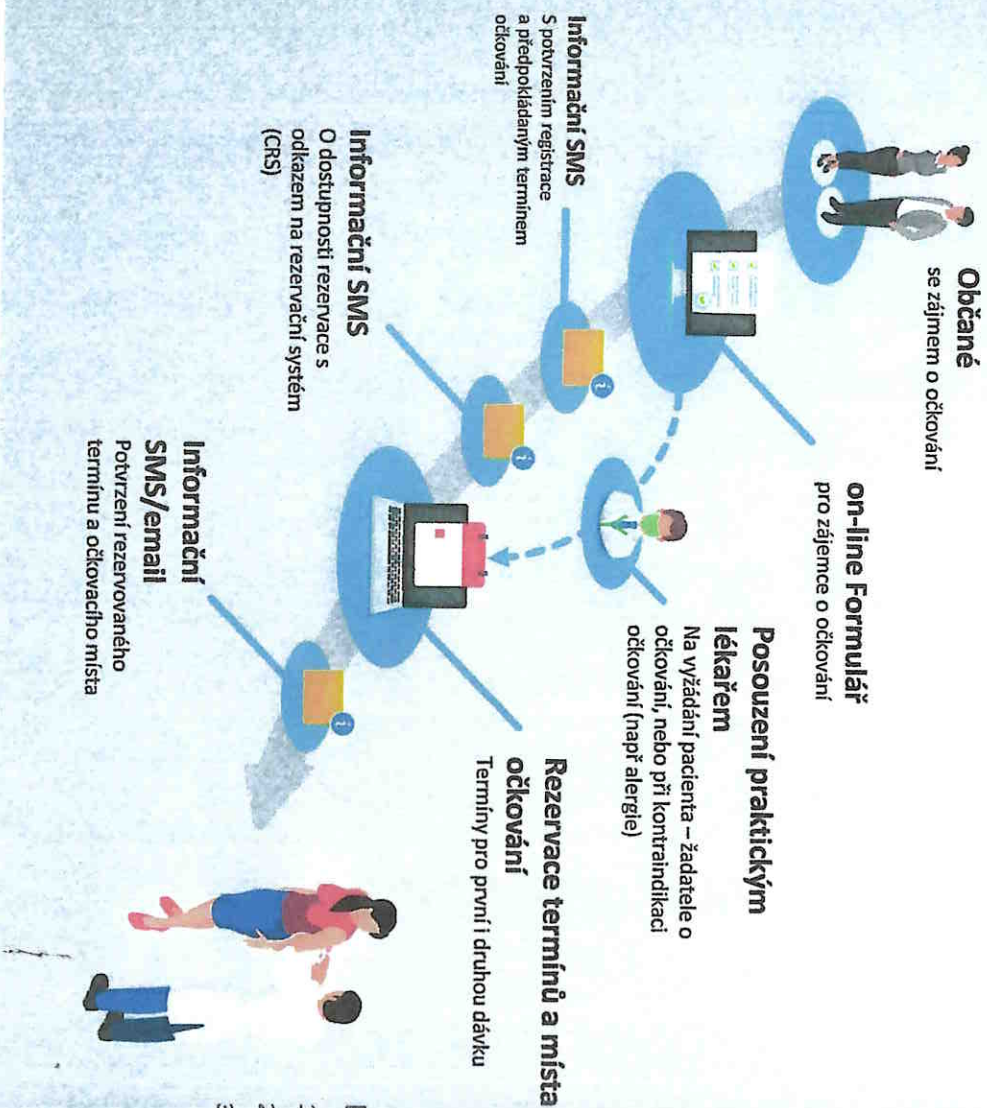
Občané
se zájmem o očkování

on-line Formulář
pro zájemce o očkování

Posouzení praktickým lékařem
Na vyžádání pacienta – žadatele o očkování, nebo při kontraindikaci očkování (např alergie)

Rezervace termínů a místa očkování
Termíny pro první i druhou dávku

Informační SMS
S potvrzením registrace a předpokládaným termínem očkování

Informační SMS
O dostupnosti rezervace s odkazem na rezervační systém (CRS)

Informační SMS/email
Potvrzení rezervovaného termínu a očkovacího místa